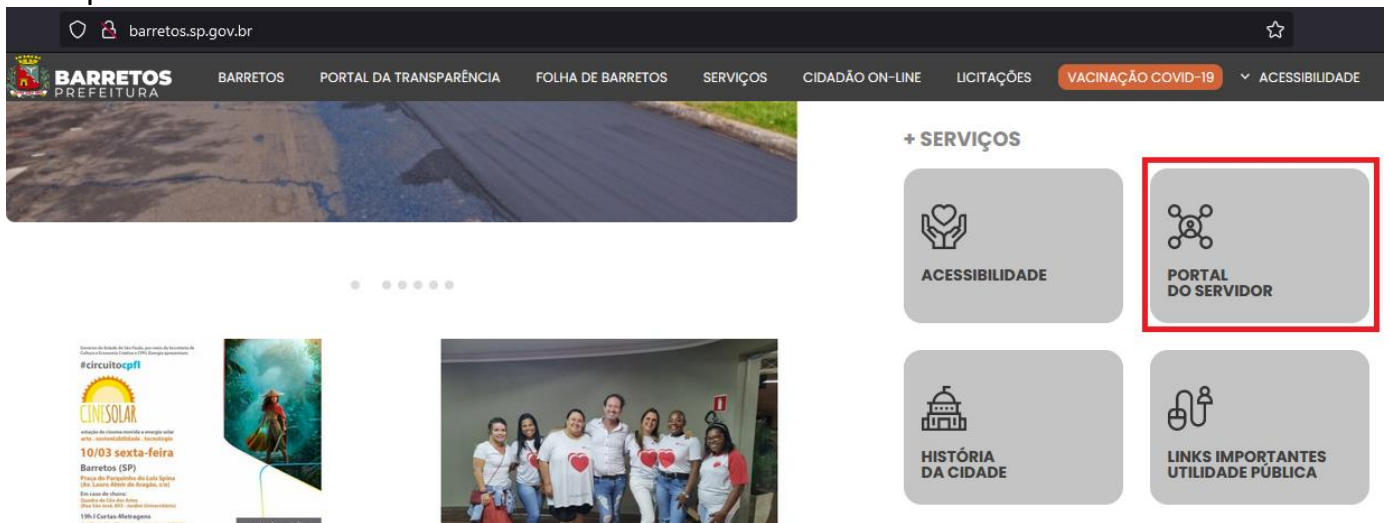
barretos.sp.gov.br

BARRETOS PREFEITURA

BARRETOS | PORTAL DA TRANSPARÊNCIA | FOLHA DE BARRETOS | SERVIÇOS | CIDADÃO ON-LINE | LICITAÇÕES | VACINAÇÃO COVID-19 | ACESSIBILIDADE

+ SERVIÇOS

ACESSIBILIDADE

PORTAL DO SERVIDOR

HISTÓRIA DA CIDADE

LINKS IMPORTANTES UTILIDADE PÚBLICA

Governo do Estado de São Paulo, por meio da Secretaria da Cultura e Economia Criativa e CPFL Energia apresentam

#circuitocpfl

CINESOLAR

estação de cinema movida a energia solar arte . sustentabilidade . tecnologia

10/03 sexta-feira

Barretos (SP)

Praça do Parquinho do Lula Spina (Av. Lauro Alves de Aragão, s/n)

Em caso de chuva: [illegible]

19h | Curtas-Metragens